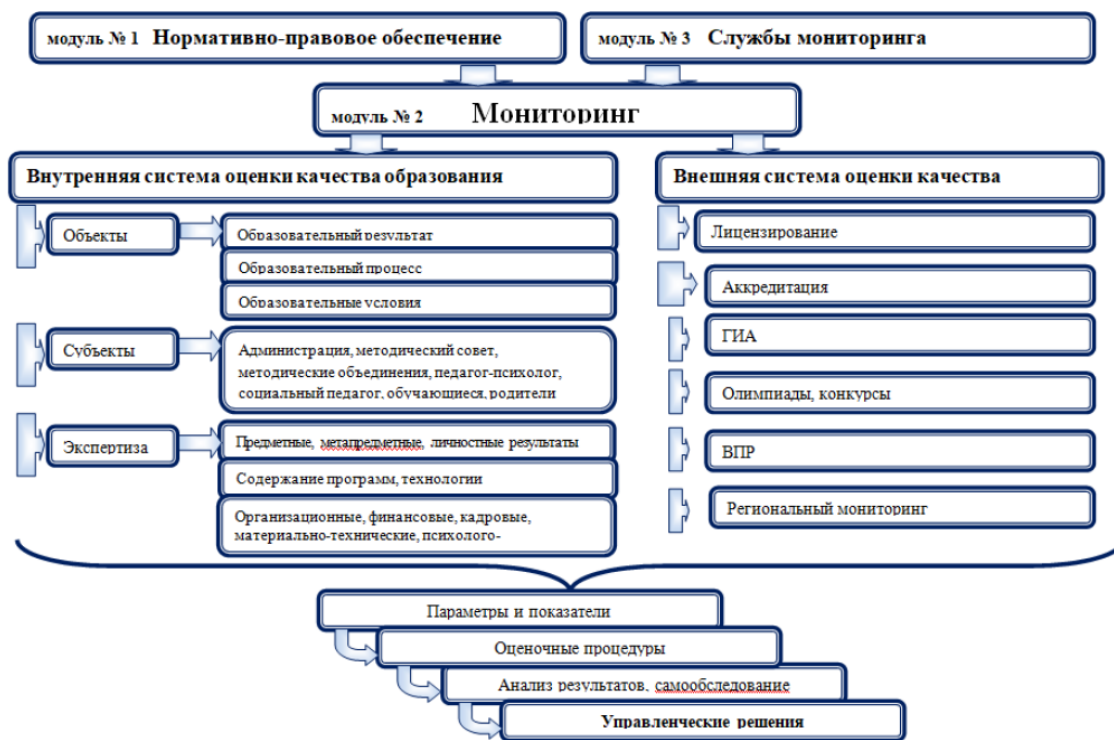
модуль № 1 Нормативно-правовое обеспечение

модуль № 3 Службы мониторинга

модуль № 2 Мониторинг

Внутренняя система оценки качества образования

Объекты

Образовательный результат

Образовательный процесс

Образовательные условия

Субъекты

Администрация, методический совет, методические объединения, педагог-психолог, социальный педагог, обучающиеся, родители

Экспертиза

Предметные, метапредметные, личностные результаты

Содержание программ, технологии

Организационные, финансовые, кадровые, материально-технические, психолого-

Внешняя система оценки качества

Лицензирование

Аккредитация

ГИА

Олимпиады, конкурсы

ВПР

Региональный мониторинг

Параметры и показатели

Оценочные процедуры

Анализ результатов, самообследование

Управленческие решения